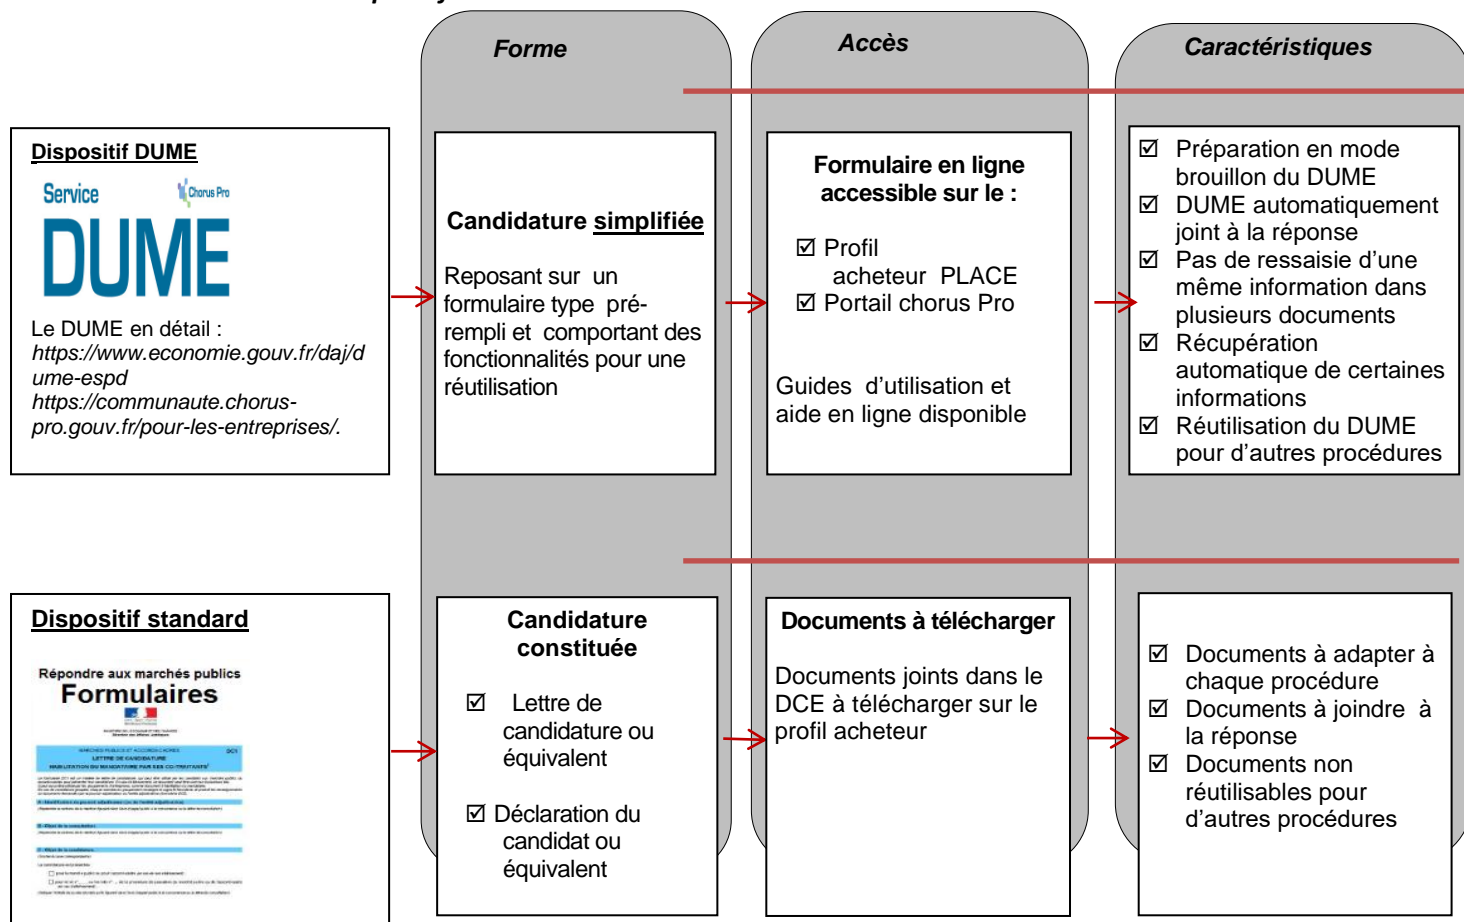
Forme

Accès

Caractéristiques

Dispositif DUME

Service Chorus Pro

DUME

Le DUME en détail :
*https://www.economie.gouv.fr/daj/dume-espd*
*https://communaute.chorus-pro.gouv.fr/pour-les-entreprises/.*

Candidature simplifiée

Reposant sur un formulaire type pré-rempli et comportant des fonctionnalités pour une réutilisation

Formulaire en ligne accessible sur le :

☑ Profil acheteur PLACE
☑ Portail chorus Pro

Guides d'utilisation et aide en ligne disponible

☑ Préparation en mode brouillon du DUME
☑ DUME automatiquement joint à la réponse
☑ Pas de ressaisie d'une même information dans plusieurs documents
☑ Récupération automatique de certaines informations
☑ Réutilisation du DUME pour d'autres procédures

Dispositif standard

Répondre aux marchés publics
Formulaires

LETTRE DE CANDIDATURE

Candidature constituée

☑ Lettre de candidature ou équivalent

☑ Déclaration du candidat ou équivalent

Documents à télécharger

Documents joints dans le DCE à télécharger sur le profil acheteur

☑ Documents à adapter à chaque procédure
☑ Documents à joindre à la réponse
☑ Documents non réutilisables pour d'autres procédures